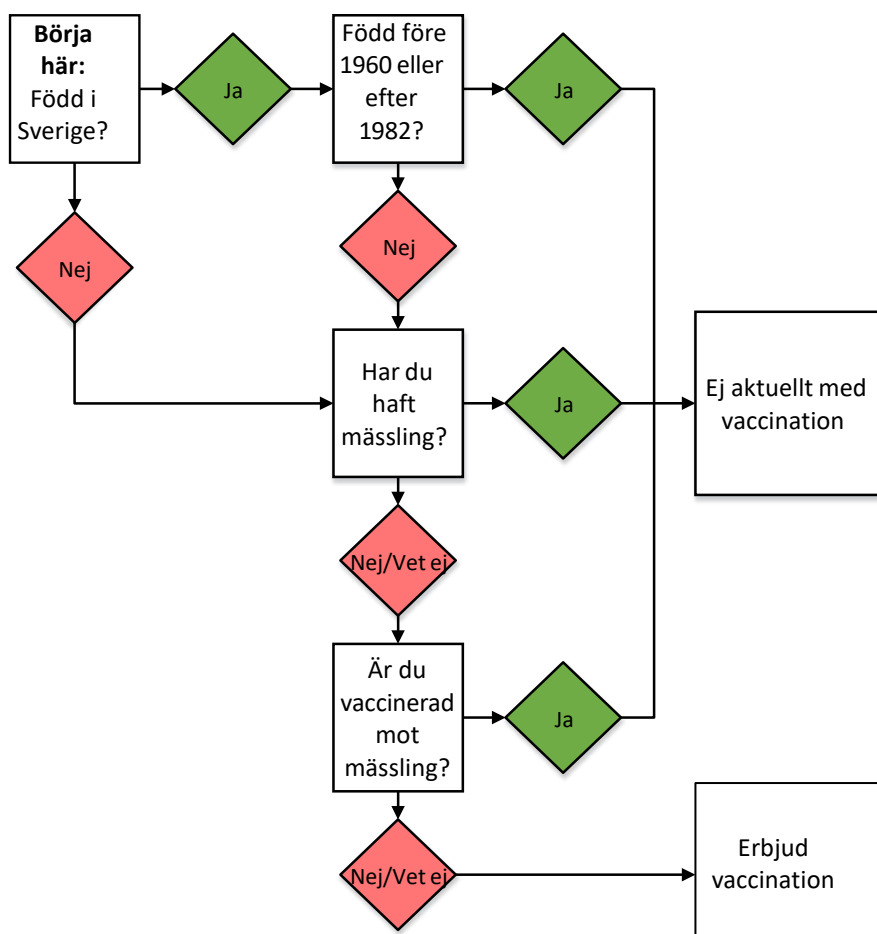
**Börja här:** Född i Sverige?

Ja

Född före 1960 eller efter 1982?

Ja

Nej

Nej

Har du haft mässling?

Ja

Ej aktuellt med vaccination

Nej/Vet ej

Är du vaccinerad mot mässling?

Ja

Nej/Vet ej

Erbjud vaccination